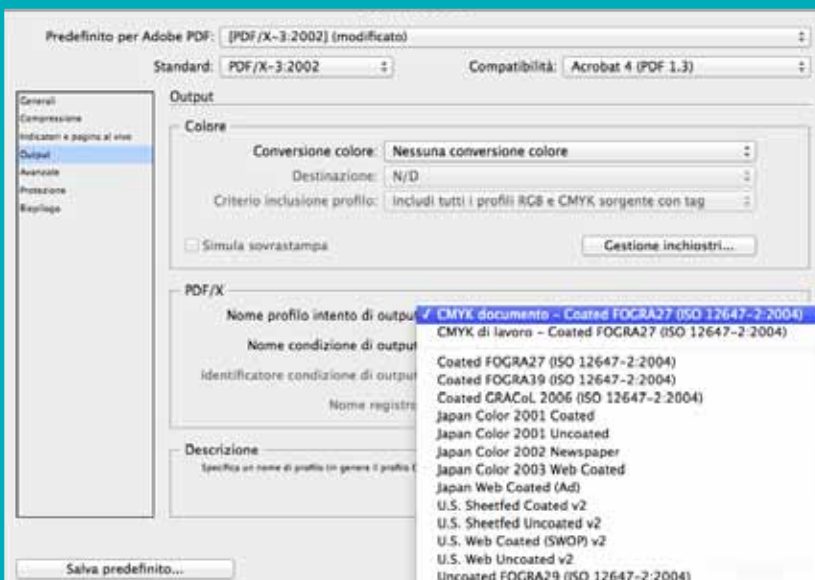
Predefinito per Adobe PDF: [PDF/X-3:2002] (modificato)

Standard: PDF/X-3:2002

Compatibilità: Acrobat 4 (PDF 1.3)

Generali
Compressione
Indicatori e pagina al vivo
Output
Avanzate
Protezione
Riepilogo

Output

Colore

Conversione colore: Nessuna conversione colore

Destinazione: N/D

Criterio inclusione profilo: Includi tutti i profili RGB e CMYK sorgente con tag

Simula sovrastampa

Gestione inchiostri...

PDF/X

Nome profilo intento di output

Nome condizione di output

Identificatore condizione di output

Nome registro

Descrizione

Specifica un nome di profilo (in genere il profilo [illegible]

✓ CMYK documento - Coated FOGRA27 (ISO 12647-2:2004)
CMYK di lavoro - Coated FOGRA27 (ISO 12647-2:2004)
Coated FOGRA27 (ISO 12647-2:2004)
Coated FOGRA39 (ISO 12647-2:2004)
Coated GRACoL 2006 (ISO 12647-2:2004)
Japan Color 2001 Coated
Japan Color 2001 Uncoated
Japan Color 2002 Newspaper
Japan Color 2003 Web Coated
Japan Web Coated (Ad)
U.S. Sheetfed Coated v2
U.S. Sheetfed Uncoated v2
U.S. Web Coated (SWOP) v2
U.S. Web Uncoated v2
Uncoated FOGRA29 (ISO 12647-2:2004)

Salva predefinito...